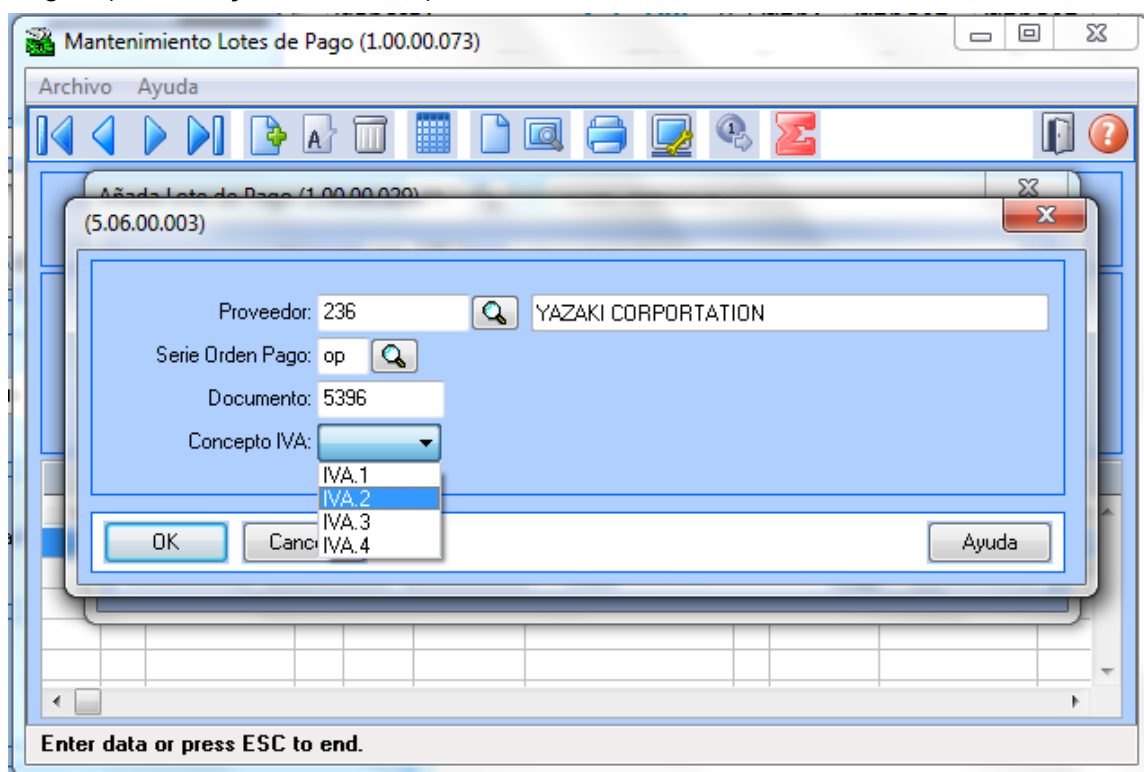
Mantenimiento Lotes de Pago (1.00.00.073)

Archivo Ayuda

Añada Lote de Pago (1.00.00.029)

(5.06.00.003)

Proveedor: 236 YAZAKI CORPORTATION

Serie Orden Pago: op

Documento: 5396

Concepto IVA:

IVA.1
IVA.2
IVA.3
IVA.4

OK Canc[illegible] Ayuda

Enter data or press ESC to end.